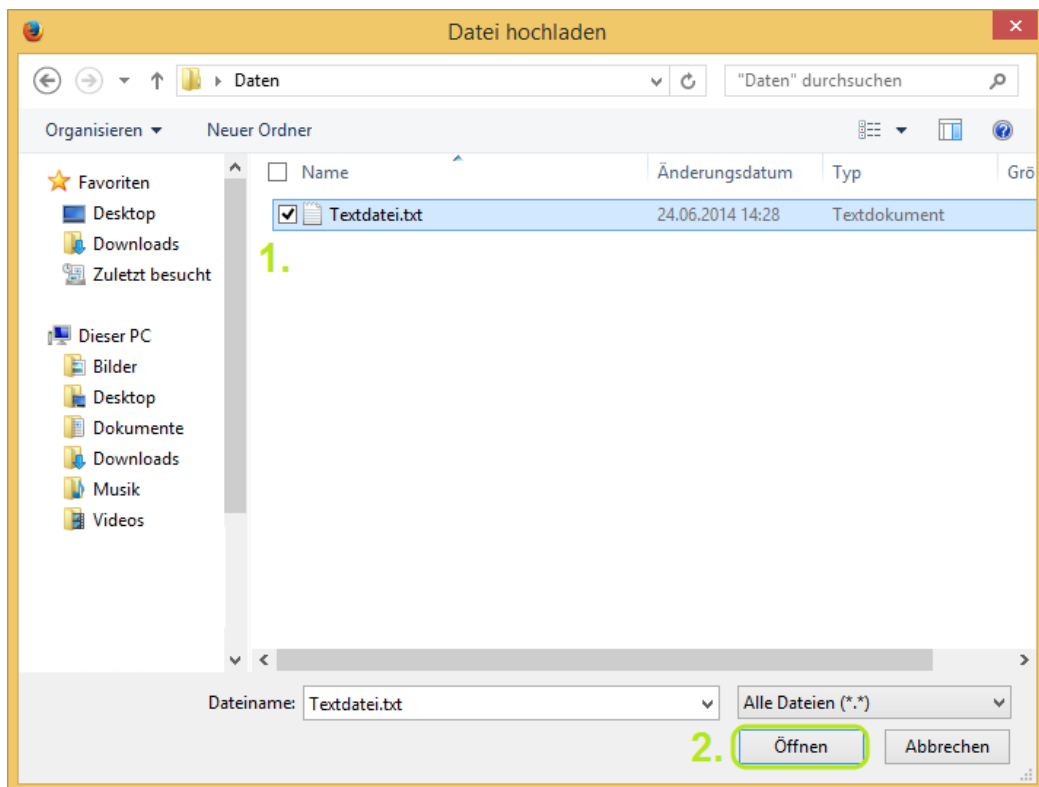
Datei hochladen

Daten

"Daten" durchsuchen

Organisieren ▾ Neuer Ordner

Favoriten
Desktop
Downloads
Zuletzt besucht

Dieser PC
Bilder
Desktop
Dokumente
Downloads
Musik
Videos

| Name | Änderungsdatum | Typ | Grö |
|---|---|---|---|
| Textdatei.txt | 24.06.2014 14:28 | Textdokument | |

1.

Dateiname: Textdatei.txt

Alle Dateien (*.*)

2. Öffnen Abbrechen